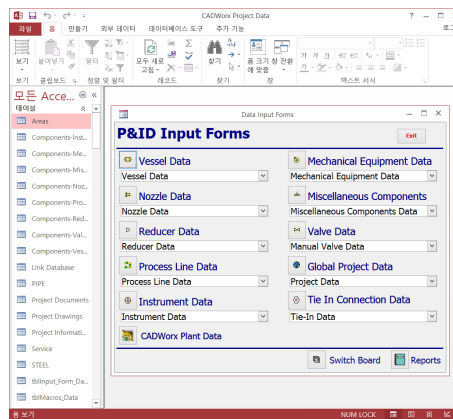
CADWorx Project Data

파일 홈 만들기 외부 데이터 데이터베이스 도구 추가 기능

보기 붙여넣기 필터 모두 새로 고침 찾기 창 크기에 맞춤 창 전환

보기 클립보드 정렬 및 필터 레코드 찾기 창 텍스트 서식

모든 Acce...

테이블

Areas
Components-Inst...
Components-Me...
Components-Mis...
Components-Noz...
Components-Pro...
Components-Red...
Components-Val...
Components-Ves...
Link Database
PIPE
Project Documents
Project Drawings
Project Informati...
Service
STEEL
tblInput_Form_Da...
tblMacros_Data

Data Input Forms

P&ID Input Forms

Exit

Vessel Data
Vessel Data

Mechanical Equipment Data
Mechanical Equipment Data

Nozzle Data
Nozzle Data

Miscellaneous Components
Miscellaneous Components Data

Reducer Data
Reducer Data

Valve Data
Manual Valve Data

Process Line Data
Process Line Data

Global Project Data
Project Data

Instrument Data
Instrument Data

Tie In Connection Data
Tie-In Data

CADWorx Plant Data

Switch Board

Reports

폼 보기

NUM LOCK